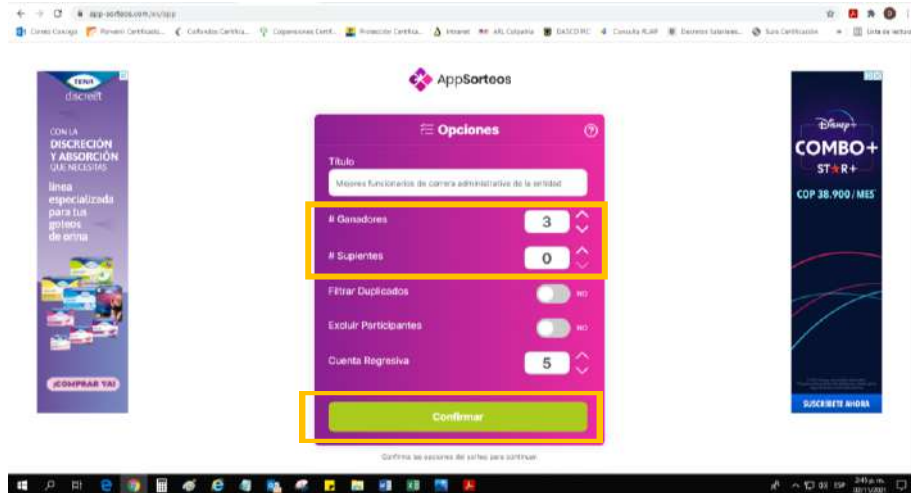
app-sorteos.com/es/app

Correo Conceje | Proveer Certificado... | Colfondos Certifica... | Cooperaciones Certif... | Protección Certifica... | Intranet | ARL Colpatria | DASCD RC | Consulta RUAF | Decretos Salariales... | Guía Certificación | Lista de lectura

TENA discreet

CON LA DISCRECIÓN Y ABSORCIÓN QUE NECESITAS

línea especializada para tus goteos de orina

¡COMPRAR YA!

AppSorteos

Opciones

Título

Mejores funcionarios de carrera administrativa de la entidad

# Ganadores 3

# Suplentes 0

Filtrar Duplicados NO

Excluir Participantes NO

Cuenta Regresiva 5

Confirmar

Confirma las opciones del sorteo para continuar.

Disney+ COMBO+ STAR+

COP 38.900 / MES*

SUSCRÍBETE AHORA

ESP